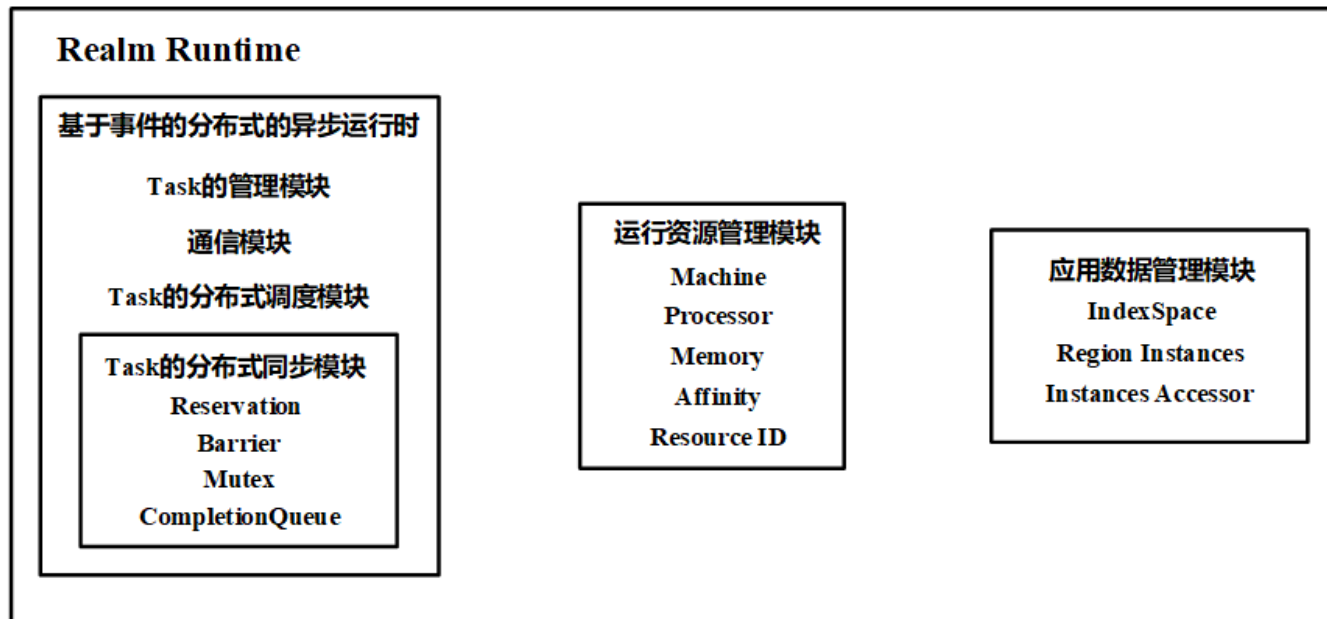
Realm Runtime

基于事件的分布式的异步运行时

Task的管理模块

通信模块

Task的分布式调度模块

Task的分布式同步模块
Reservation
Barrier
Mutex
CompletionQueue

运行资源管理模块
Machine
Processor
Memory
Affinity
Resource ID

应用数据管理模块
IndexSpace
Region Instances
Instances Accessor